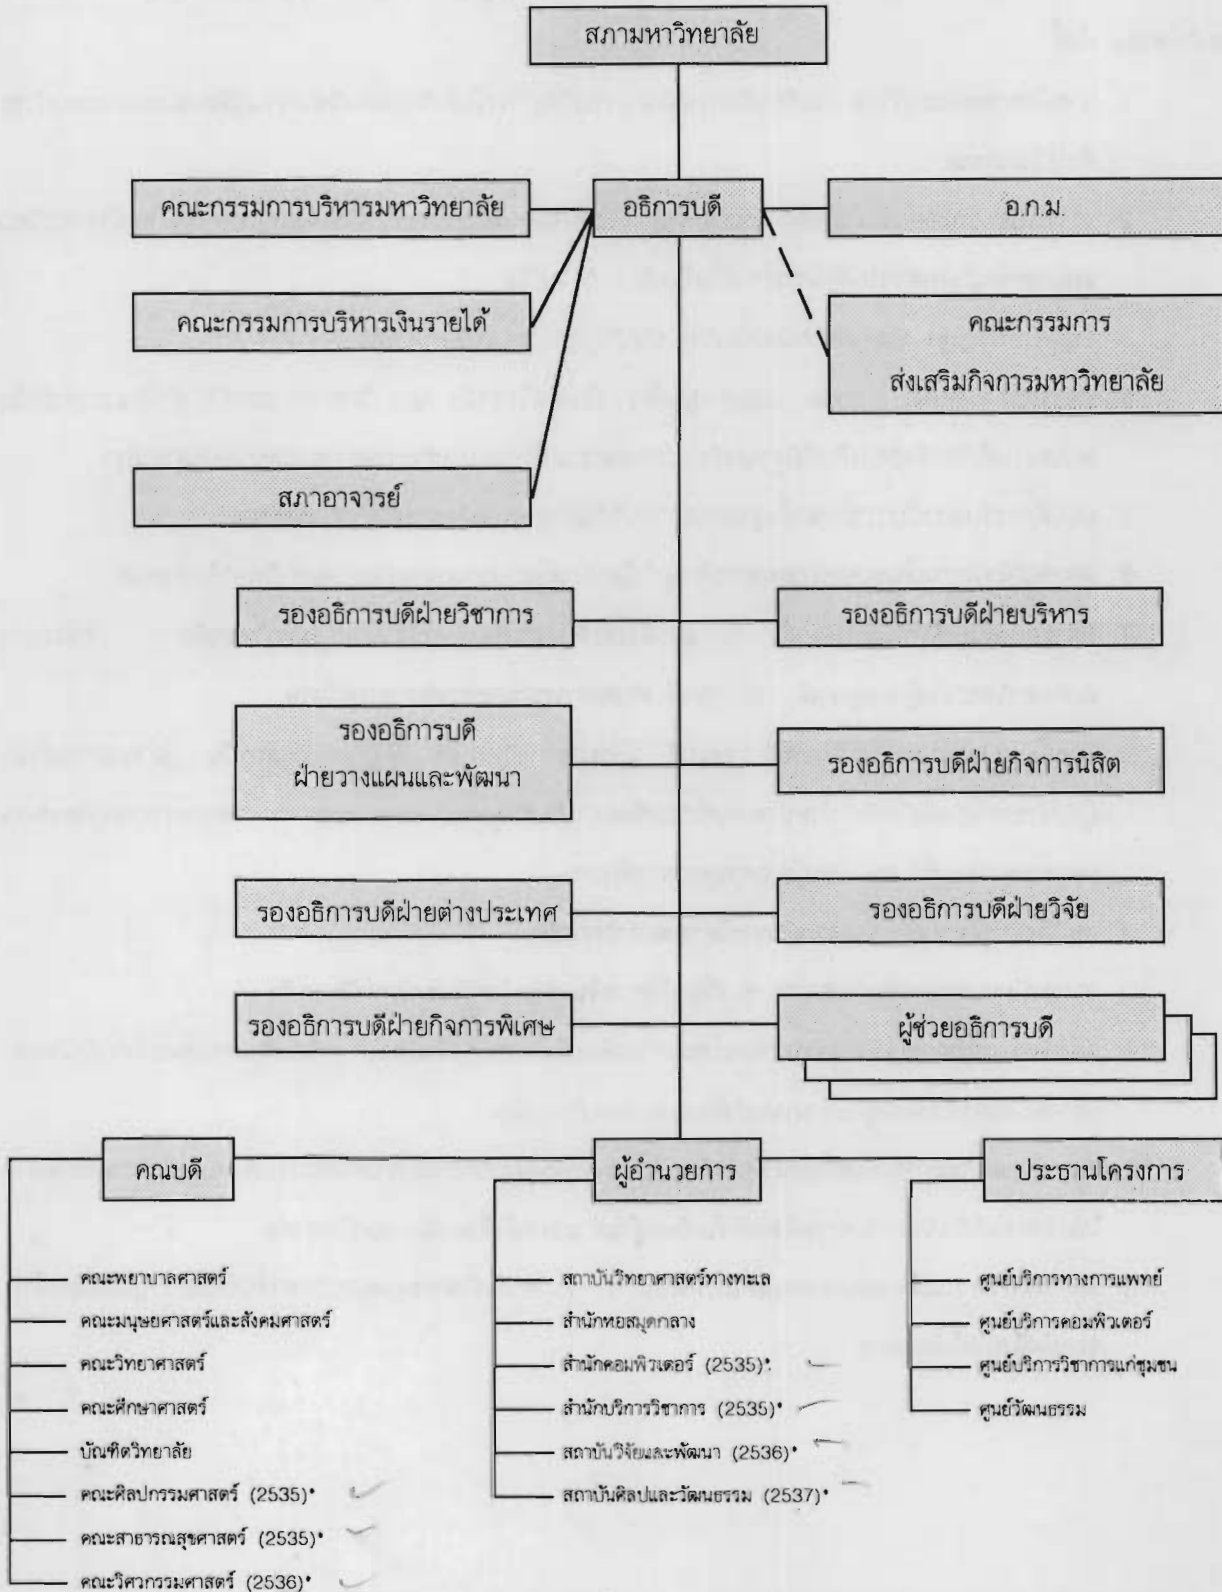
สภามหาวิทยาลัย

คณะกรรมการบริหารมหาวิทยาลัย

อธิการบดี

อ.ก.ม.

คณะกรรมการบริหารเงินรายได้

คณะกรรมการ ส่งเสริมกิจการมหาวิทยาลัย

สภาอาจารย์

รองอธิการบดีฝ่ายวิชาการ

รองอธิการบดีฝ่ายบริหาร

รองอธิการบดี ฝ่ายวางแผนและพัฒนา

รองอธิการบดีฝ่ายกิจการนิสิต

รองอธิการบดีฝ่ายต่างประเทศ

รองอธิการบดีฝ่ายวิจัย

รองอธิการบดีฝ่ายกิจการพิเศษ

ผู้ช่วยอธิการบดี

คณบดี

ผู้อำนวยการ

ประธานโครงการ

คณะพยาบาลศาสตร์
คณะมนุษยศาสตร์และสังคมศาสตร์
คณะวิทยาศาสตร์
คณะศึกษาศาสตร์
บัณฑิตวิทยาลัย
คณะศิลปกรรมศาสตร์ (2535)*
คณะสาธารณสุขศาสตร์ (2535)*
คณะวิศวกรรมศาสตร์ (2536)*

สถาบันวิทยาศาสตร์ทางทะเล
สำนักหอสมุดกลาง
สำนักคอมพิวเตอร์ (2535)*
สำนักบริการวิชาการ (2535)*
สถาบันวิจัยและพัฒนา (2536)*
สถาบันศิลปและวัฒนธรรม (2537)*

ศูนย์บริการทางการแพทย์
ศูนย์บริการคอมพิวเตอร์
ศูนย์บริการวิชาการแก่ชุมชน
ศูนย์วัฒนธรรม